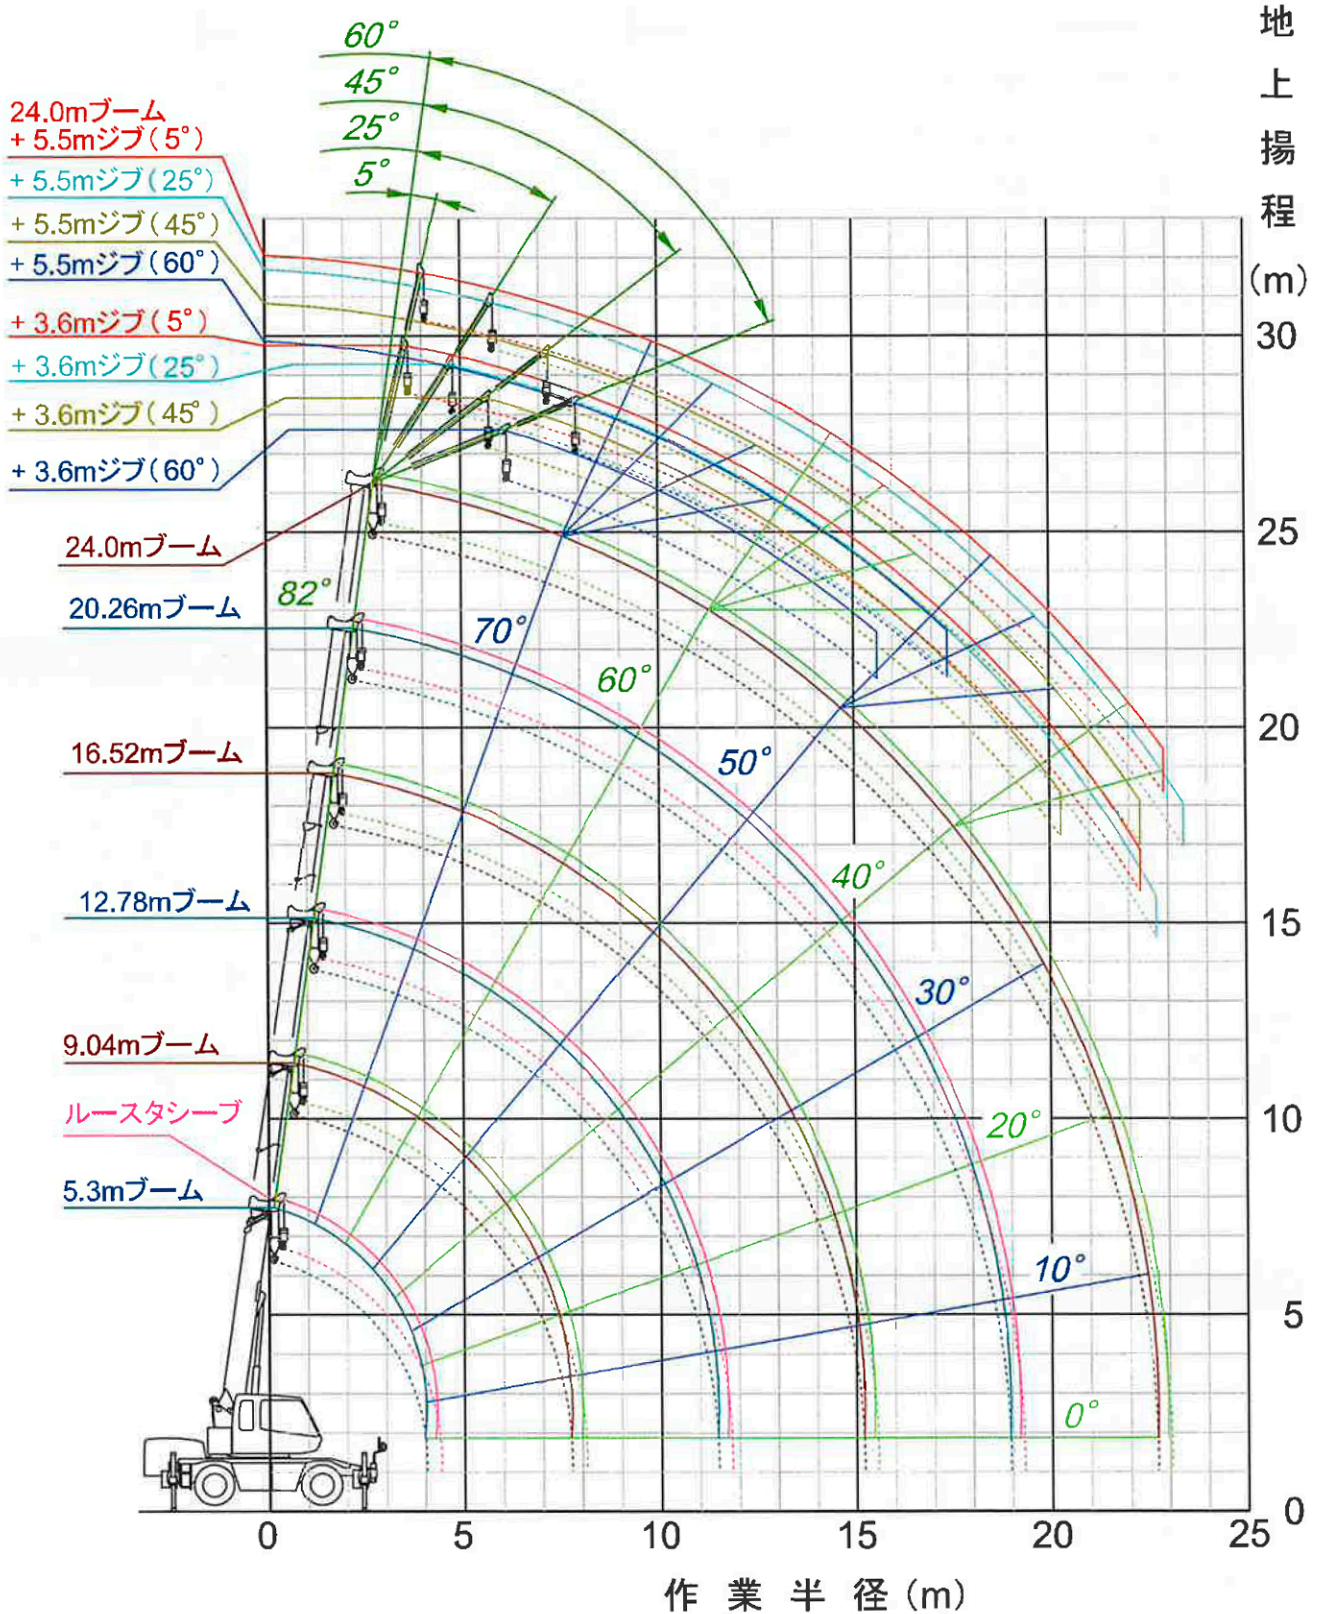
60°
45°
25°
5°

24.0mブーム
+ 5.5mジブ(5°)
+ 5.5mジブ(25°)
+ 5.5mジブ(45°)
+ 5.5mジブ(60°)
+ 3.6mジブ(5°)
+ 3.6mジブ(25°)
+ 3.6mジブ(45°)
+ 3.6mジブ(60°)
24.0mブーム
20.26mブーム
16.52mブーム
12.78mブーム
9.04mブーム
ルースタシーブ
5.3mブーム

82°
70°
60°
50°
40°
30°
20°
10°
0°

地上揚程(m)
30
25
20
15
10
5
0

0
5
10
15
20
25
作業半径(m)